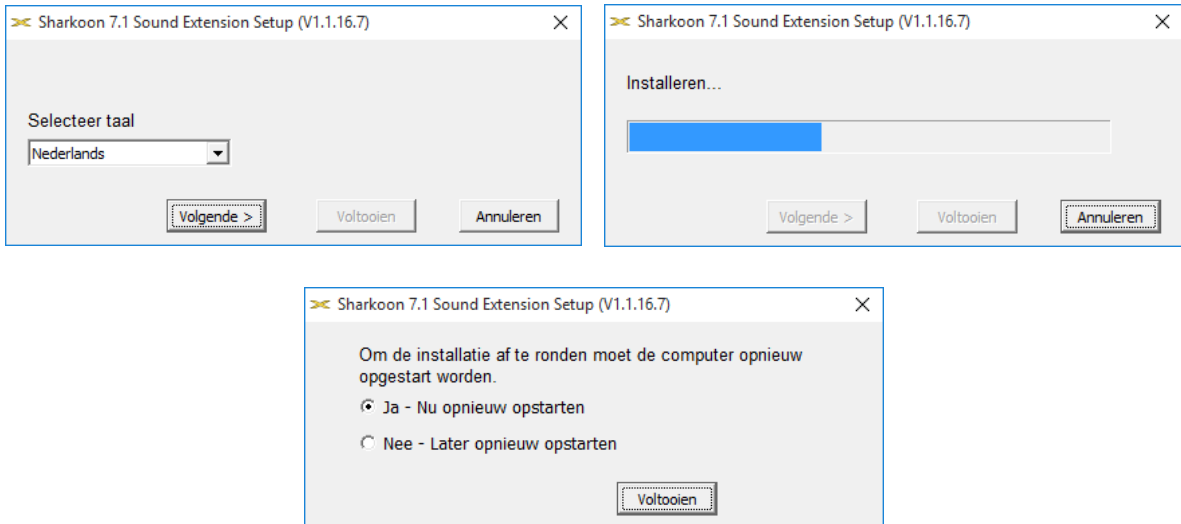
Sharkoon 7.1 Sound Extension Setup (V1.1.16.7)

Selecteer taal

Nederlands

Volgende >

Voltooien

Annuleren

Sharkoon 7.1 Sound Extension Setup (V1.1.16.7)

Installeren...

Volgende >

Voltooien

Annuleren

Sharkoon 7.1 Sound Extension Setup (V1.1.16.7)

Om de installatie af te ronden moet de computer opnieuw opgestart worden.

Ja - Nu opnieuw opstarten

Nee - Later opnieuw opstarten

Voltooien